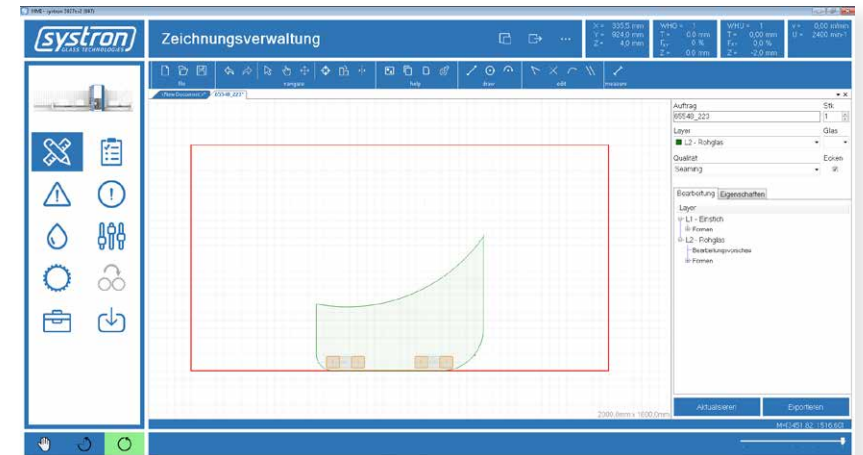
HMI - systron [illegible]

systron
GLASS TECHNOLOGIES

Zeichnungsverwaltung

X = 335,5 mm
Y = 824,0 mm
Z = 4,0 mm

WHO = 1
T = 0,0 mm
Tₓᵧ 0 %
Z = 0,0 mm

WHU = 1
T = 0,0 mm
Tₓᵧ 0,0 %
Z = -2,0 mm

v = 0,00 m/min
U = 2400 min⁻¹

file
navigate
help
draw
edit
measure

<New Document>* 65540_223*

Auftrag
65540_223
Stk
1
Layer
L2 - Rohglas
Glas
Qualität
Seaming
Ecken

Bearbeitung Eigenschaften

Layer
L1 - Einstich
Formen
L2 - Rohglas
Bearbeitungsvorschau
Formen

2000,0mm x 1600,0mm

Aktualisieren
Exportieren

M=[3451,82 : 1516,60]